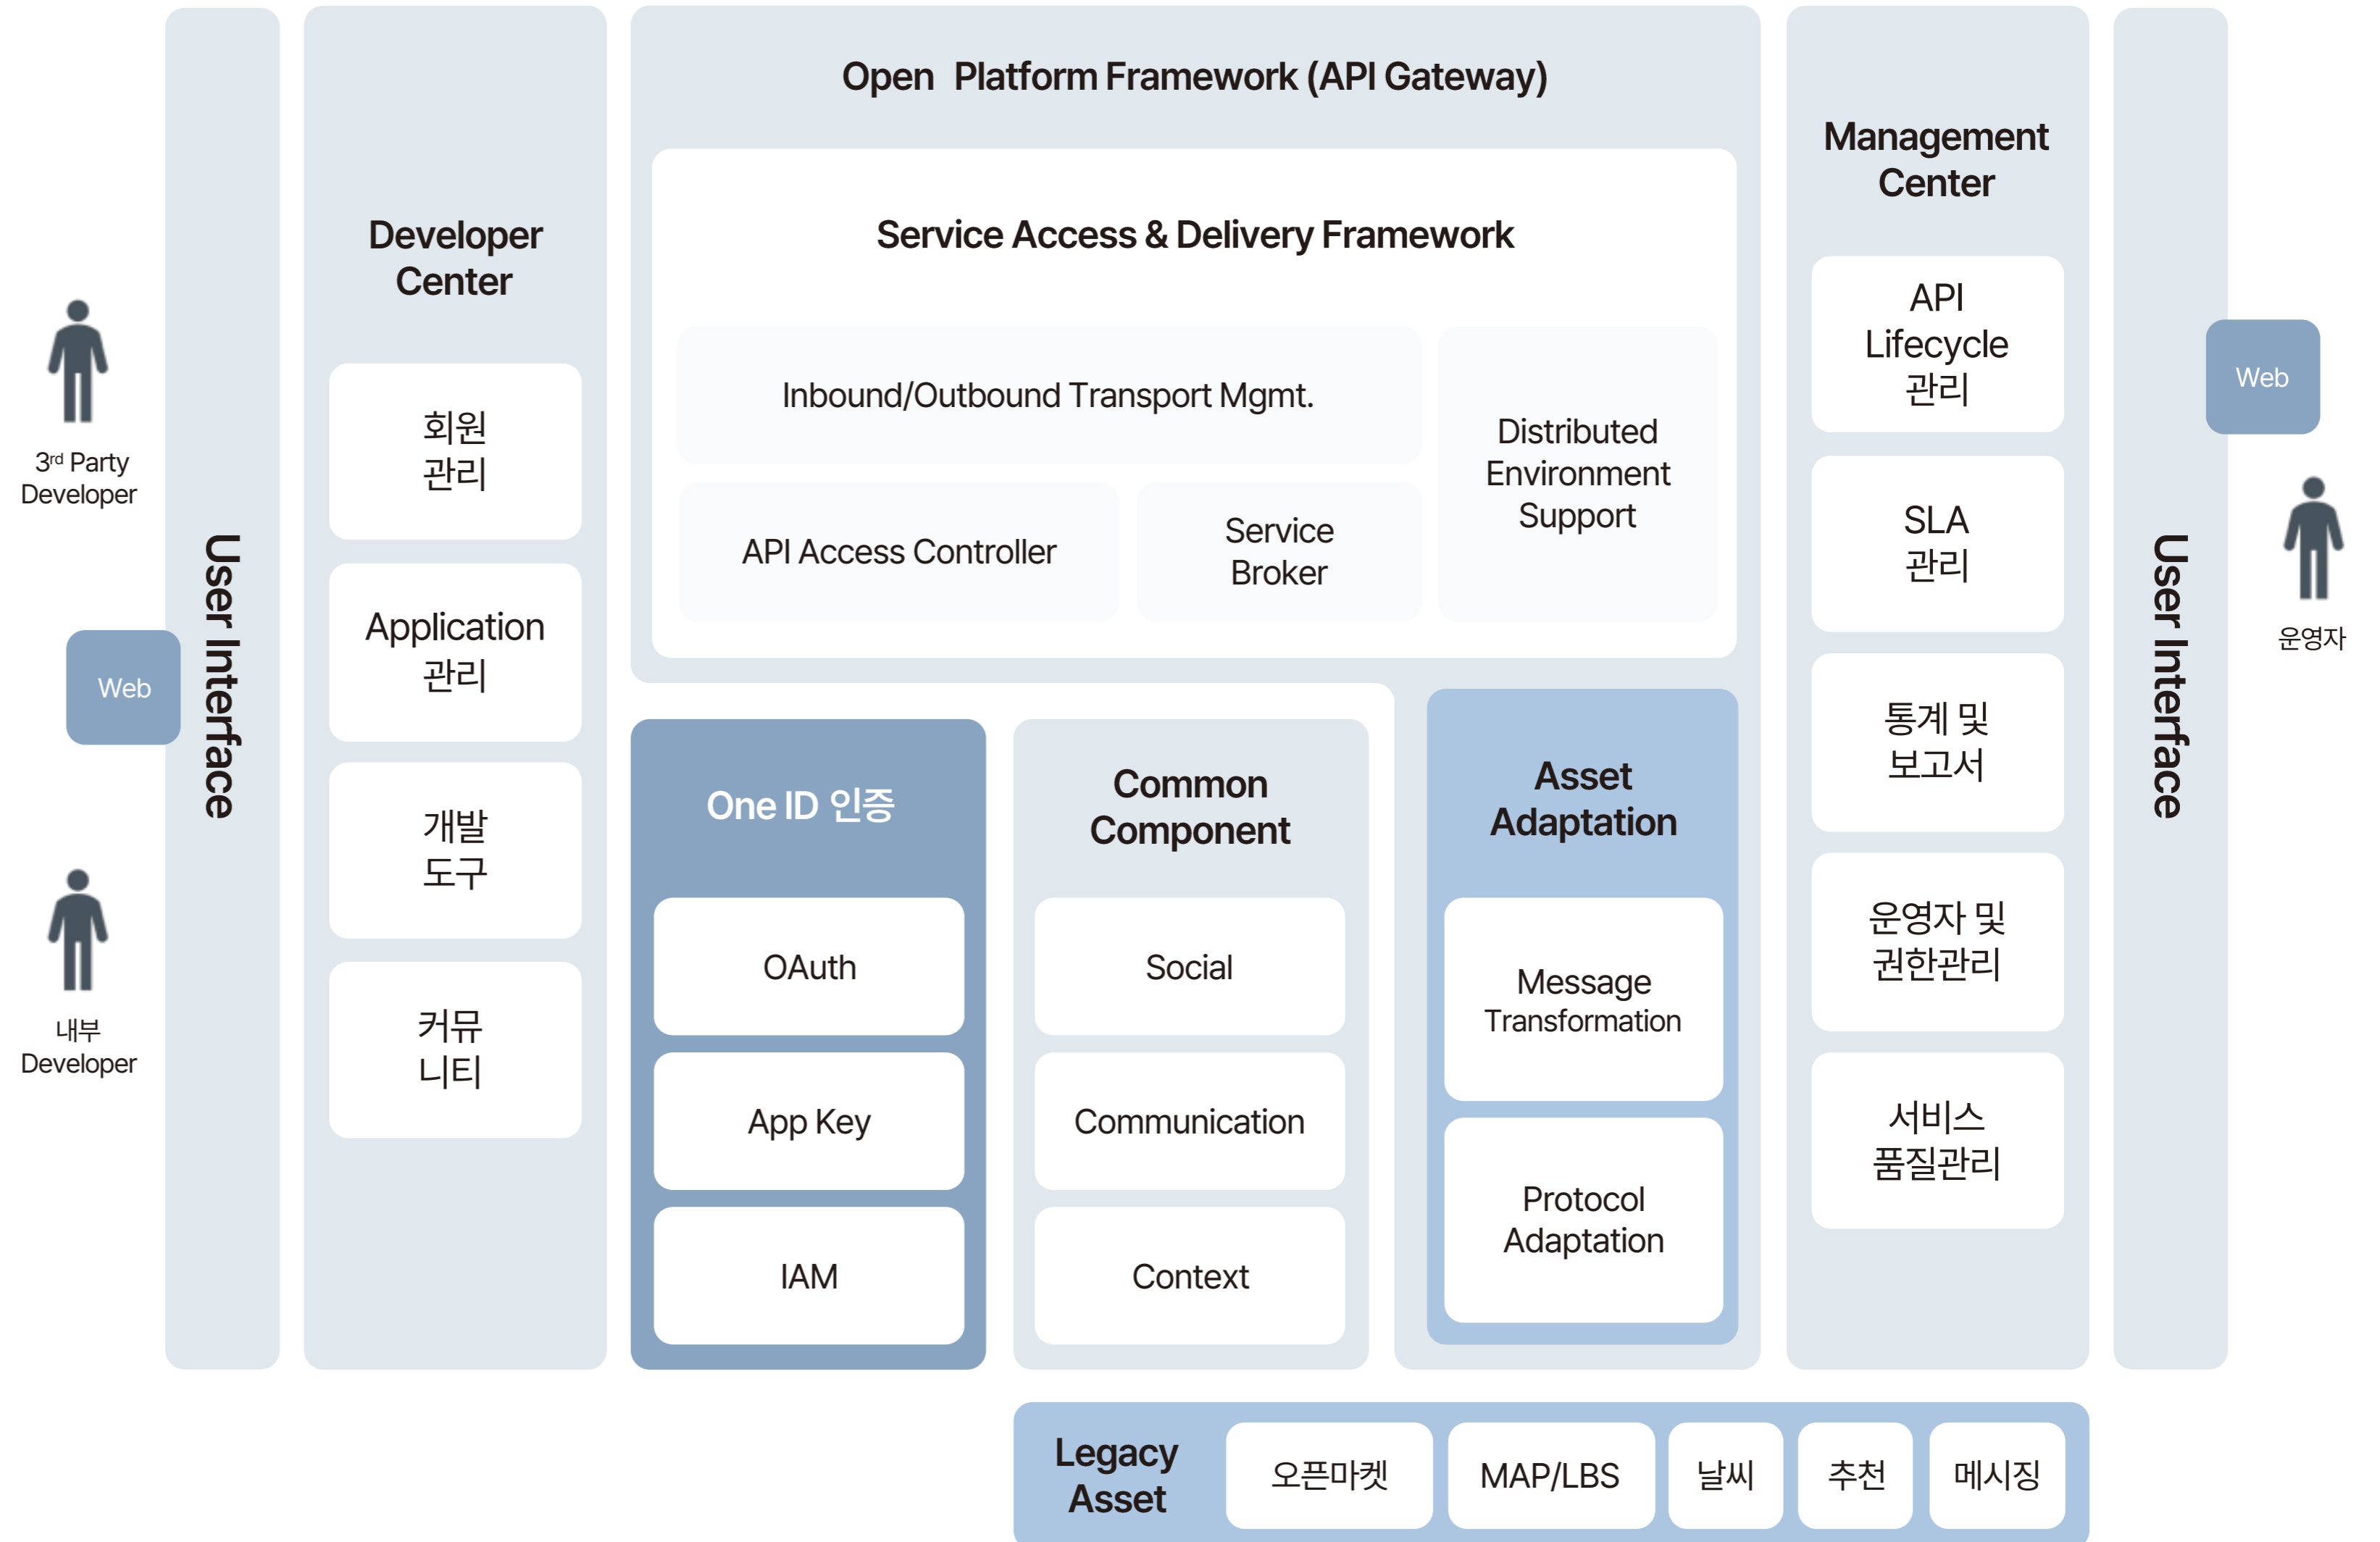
3rd Party Developer

Web

내부 Developer

User Interface

Developer Center

회원 관리

Application 관리

개발 도구

커뮤 니티

Open Platform Framework (API Gateway)

Service Access & Delivery Framework

Inbound/Outbound Transport Mgmt.

API Access Controller

Service Broker

Distributed Environment Support

One ID 인증

OAuth

App Key

IAM

Common Component

Social

Communication

Context

Asset Adaptation

Message Transformation

Protocol Adaptation

Management Center

API Lifecycle 관리

SLA 관리

통계 및 보고서

운영자 및 권한관리

서비스 품질관리

User Interface

Web

운영자

Legacy Asset

오픈마켓

MAP/LBS

날씨

추천

메시징